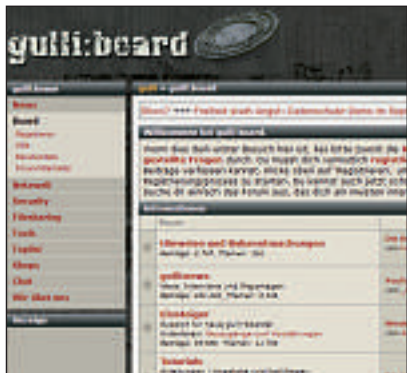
gulli:board

gulli:home

News

Board

Netzwelt

Security

Filesharing

Tools

Topliste

Shops

Chat

Wir über uns

gulli » gulli:board

Willkommen bei gulli:board

Forum

Filesharing und Urheberrechtsverletzungen

gulli:news

Kleinanzeigen

Tutorials